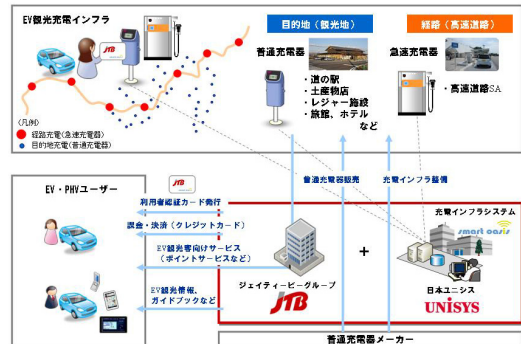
EV観光充電インフラ

目的地（観光地）

経路（高速道路）

JTB

普通充電器

急速充電器

・道の駅
・土産物店
・レジャー施設
・旅館、ホテル
など

・高速道路SA

（凡例）
経路充電（急速充電器）
目的地充電（普通充電器）

EV・PHVユーザー

JTB

利用者認証カード発行

課金・決済（クレジットカード）

EV観光客向けサービス（ポイントサービスなど）

EV観光情報、ガイドブックなど

普通充電器販売

充電インフラ整備

充電インフラシステム

smart oasis

ジェイティービーグループ
JTB

+

日本ユニシス
UNISYS

普通充電器メーカー